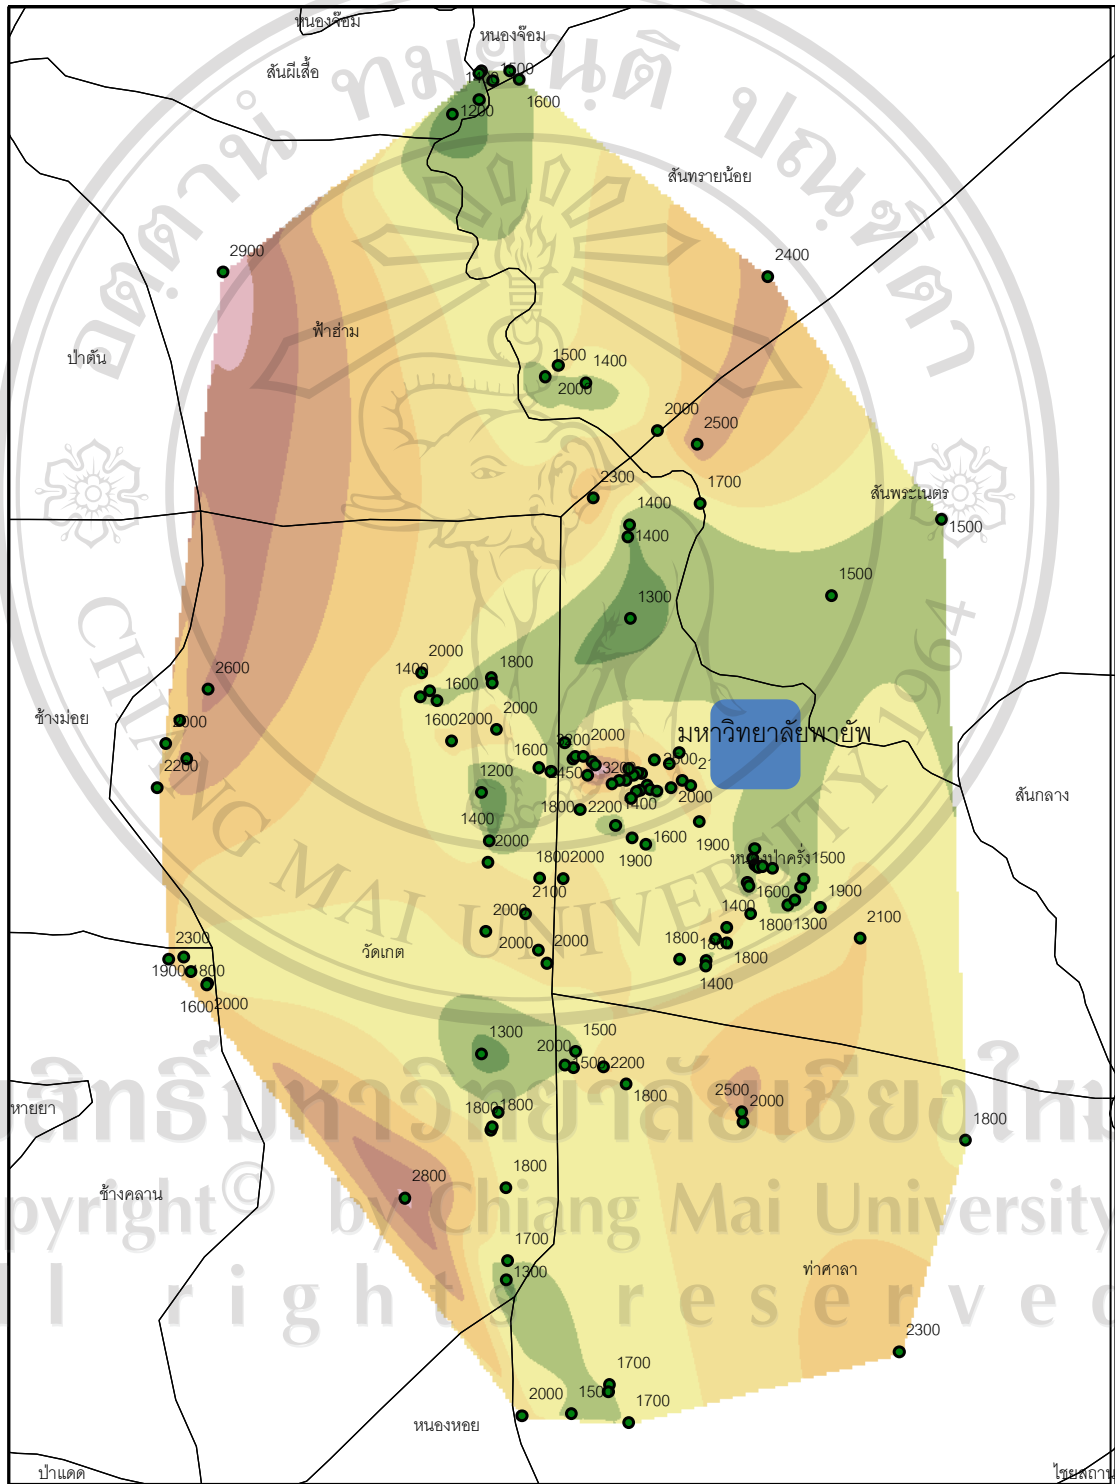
หนองจ๊อม
หนองจ๊อม
สันผีเสื้อ
1500
1600
1200
สันทรายน้อย
2900
2400
ฟ้าฮ่าม
ป่าตัน
1500
1400
2000
2000
2500
2300
1700
สันพระเนตร
1400
1400
1500
1500
1300
2600
2000
1400
1800
1600
ช้างม่อย
2000
1600
2000
2000
มหาวิทยาลัยพายัพ
2200
3200
2000
1600
2000
1200
2450
3200
2000
1800
2200
1400
2000
สันกลาง
1400
2000
1600
1900
1900
1800
2000
หนองป่าครั่ง
1500
2100
1600
1900
1400
1800
1300
2100
2000
2300
1800
2000
2000
วัดเกต
1800
1900
1800
1400
1600
2000
1300
1500
2000
1500
2200
1800
2500
2000
หายยา
1800
1800
1800
1800
ช้างคลาน
2800
1700
1300
ท่าศาลา
2300
1700
2000
1500
1700
หนองหอย
ป่าแดด
ไชยสถาน
ลิขสิทธิ์มหาวิทยาลัยเชียงใหม่
Copyright© by Chiang Mai University
All rights reserved